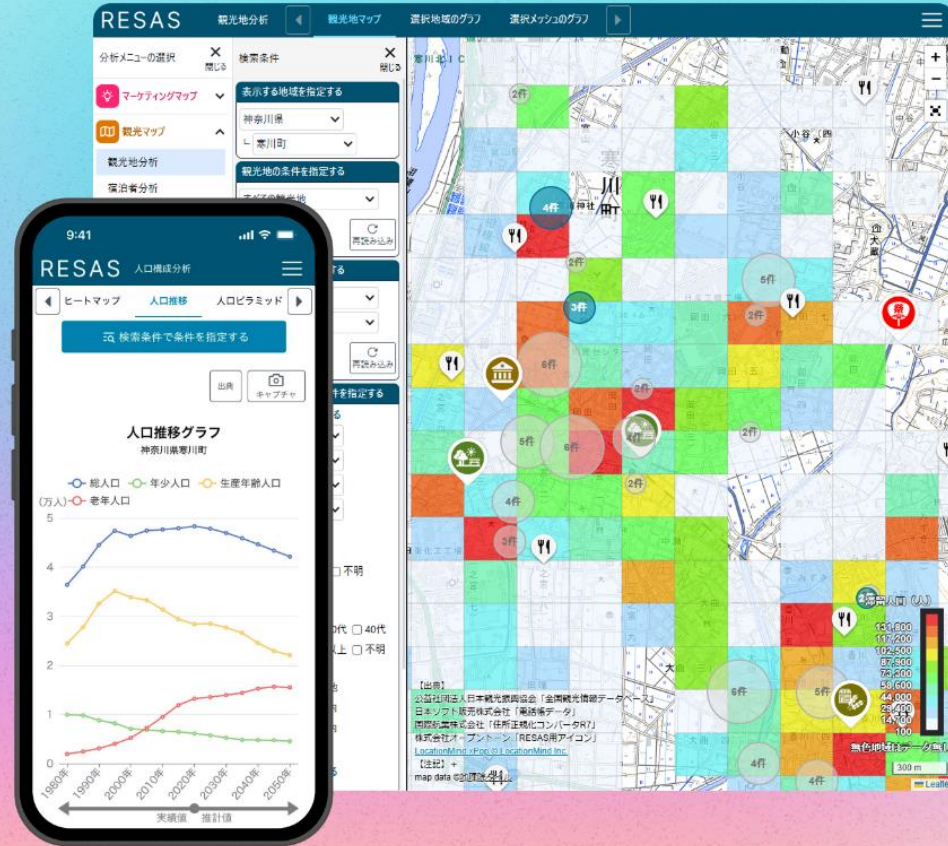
RESAS 観光地分析 観光地マップ 選択地域のグラフ 選択メッシュのグラフ

分析メニューの選択 閉じる
マーケティングマップ
観光マップ
観光地分析
宿泊者分析

検索条件 閉じる
表示する地域を指定する
神奈川県
寒川町
観光地の条件を指定する
再読み込み
再読み込み
不明
40代
不明

9:41
RESAS 人口構成分析
ヒートマップ 人口推移 人口ピラミッド
検索条件で条件を指定する
出典 キャプチャ
人口推移グラフ
神奈川県寒川町
総人口 年少人口 生産年齢人口 老年人口
(万人)
5
4
3
2
1
0
1980年 1990年 2000年 2010年 2020年 2030年 2040年 2050年
実績値 推計値

寒川北IC
2件 4件 2件 3件 6件 2件 5件 6件 2件 5件 2件 4件 3件 6件 5件 4件 2件
小谷
滞留人口（人）
131,800
117,200
102,500
87,900
73,200
58,600
44,000
29,300
14,700
100
【出典】
公益社団法人日本観光振興協会「全国観光情報データベース」
日本ソフト販売株式会社「業種情報データ」
国際航業株式会社「住所正規化コンバータR7」
株式会社オープンエイト「RESAS用アイコン」
LocationMind xPop © LocationMind Inc.
【注記】
map data ©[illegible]
無色地域はデータ無し
300 m
Leaflet